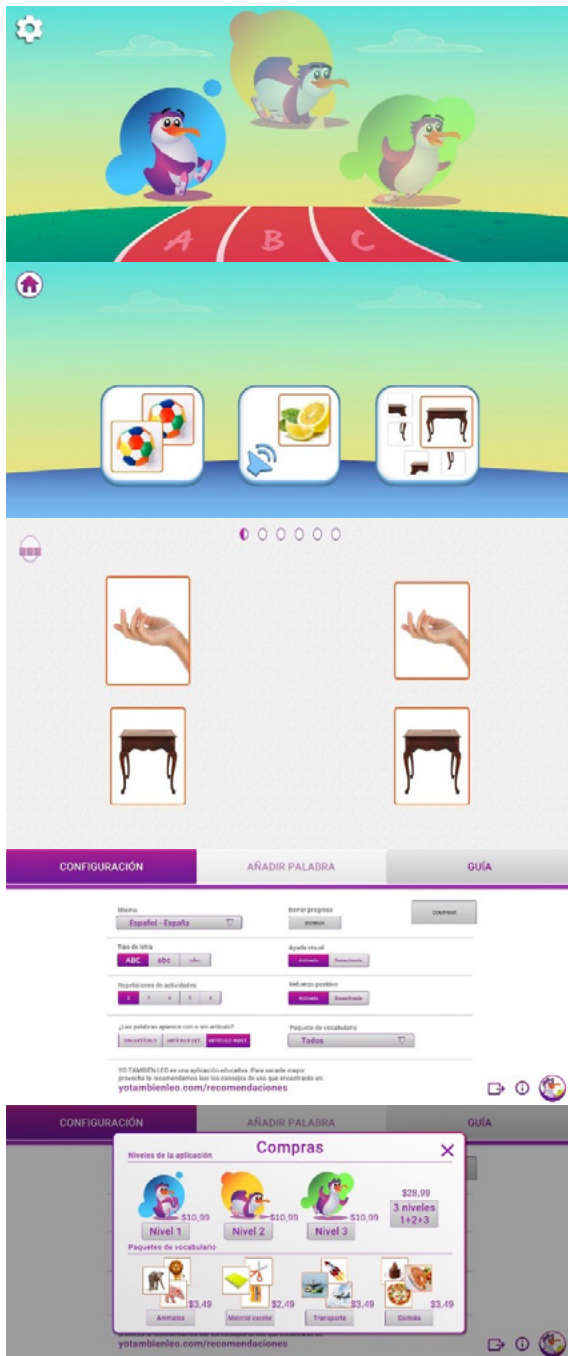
A B C

CONFIGURACIÓN
AÑADIR PALABRA
GUÍA

Idioma
Español - España
Borrar progreso
BORRAR
COMPRAR
Tipo de letra
ABC abc
Ayuda visual
Activada Desactivada
Repeticiones de actividades
2 3 4 5 6
Refuerzo positivo
Activado Desactivado
¿Las palabras aparecen con o sin artículo?
SIN ARTÍCULO ARTÍCULO DET. ARTÍCULO INDET.
Paquete de vocabulario
Todos
YO TAMBIÉN LEO es una aplicación educativa. Para sacarle mayor provecho te recomendamos leer los consejos de uso que encontrarás en:
yotambienleo.com/recomendaciones

CONFIGURACIÓN
AÑADIR PALABRA
GUÍA
Compras
Niveles de la aplicación
$10,99
Nivel 1
$10,99
Nivel 2
$10,99
Nivel 3
$28,99
3 niveles
1+2+3
Paquetes de vocabulario
$3,49
Animales
$2,49
Material escolar
$3,49
Transporte
$3,49
Comida
yotambienleo.com/recomendaciones